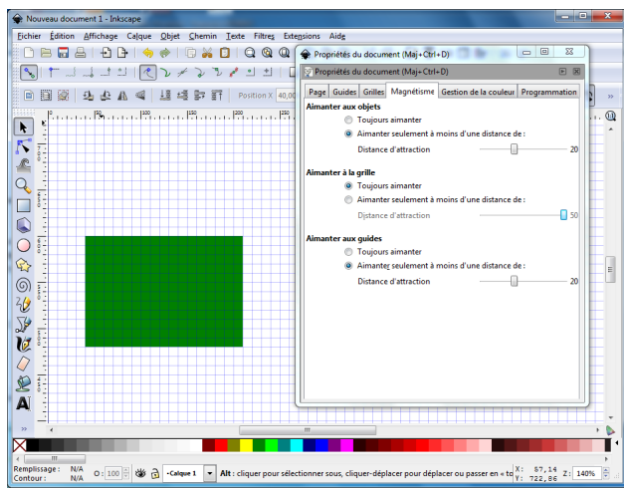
Nouveau document 1 - Inkscape

Fichier Édition Affichage Calque Objet Chemin Texte Filtres Extensions Aide

Propriétés du document (Maj+Ctrl+D)

Propriétés du document (Maj+Ctrl+D)

Page Guides Grilles Magnétisme Gestion de la couleur Programmation

Aimanter aux objets
Toujours aimanter
Aimanter seulement à moins d'une distance de :
Distance d'attraction 20

Aimanter à la grille
Toujours aimanter
Aimanter seulement à moins d'une distance de :
Distance d'attraction 50

Aimanter aux guides
Toujours aimanter
Aimanter seulement à moins d'une distance de :
Distance d'attraction 20

Position X 40,00

Remplissage : N/A
Contour : N/A
O: 100
-Calque 1
Alt : cliquer pour sélectionner sous, cliquer-déplacer pour déplacer ou passer en « to
X: 57,14
Y: 722,86
Z: 140%